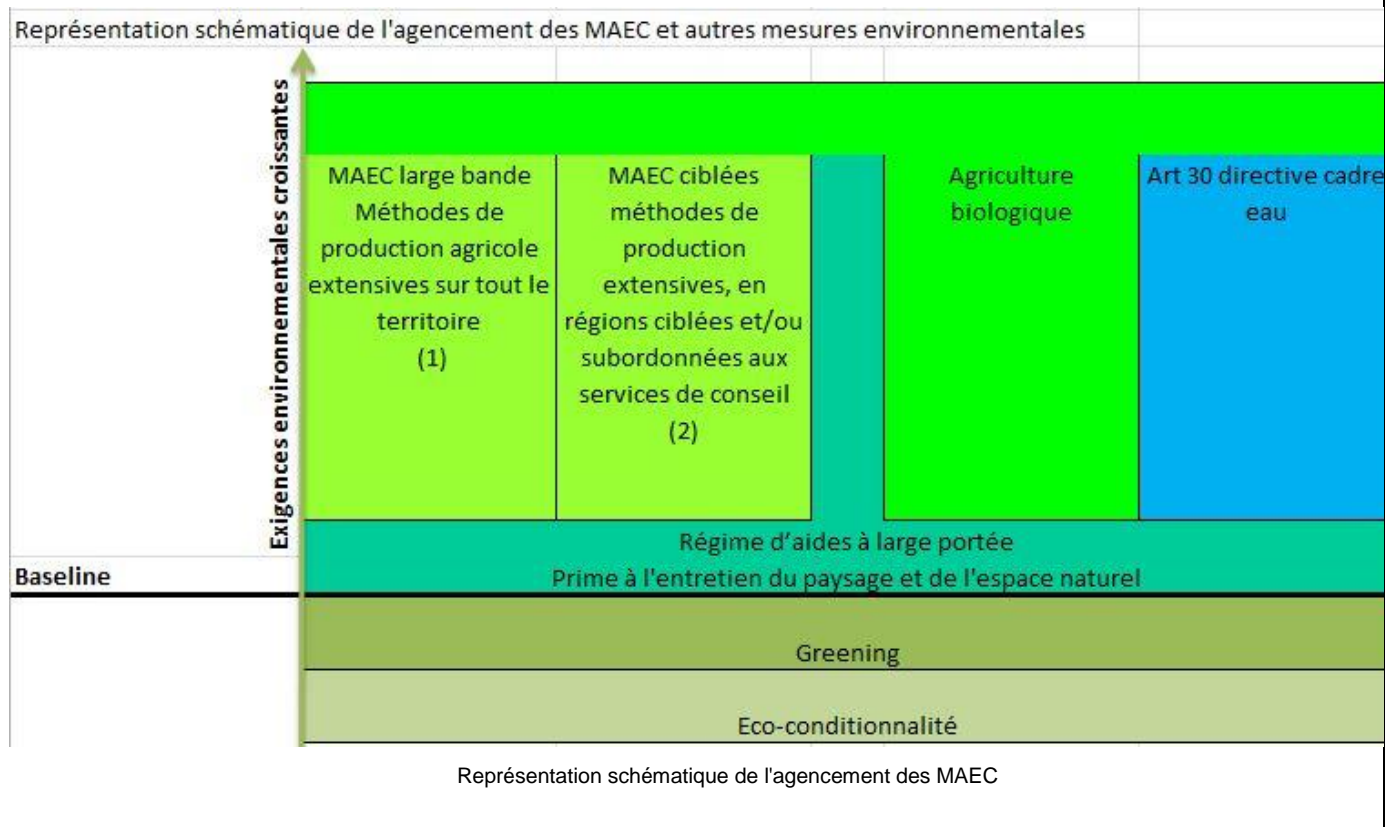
Représentation schématique de l'agencement des MAEC et autres mesures environnementales

Exigences environnementales croissantes

MAEC large bande Méthodes de production agricole extensives sur tout le territoire (1)

MAEC ciblées méthodes de production extensives, en régions ciblées et/ou subordonnées aux services de conseil (2)

Agriculture biologique

Art 30 directive cadre eau

Régime d'aides à large portée
Prime à l'entretien du paysage et de l'espace naturel

Baseline

Greening

Eco-conditionnalité

Représentation schématique de l'agencement des MAEC